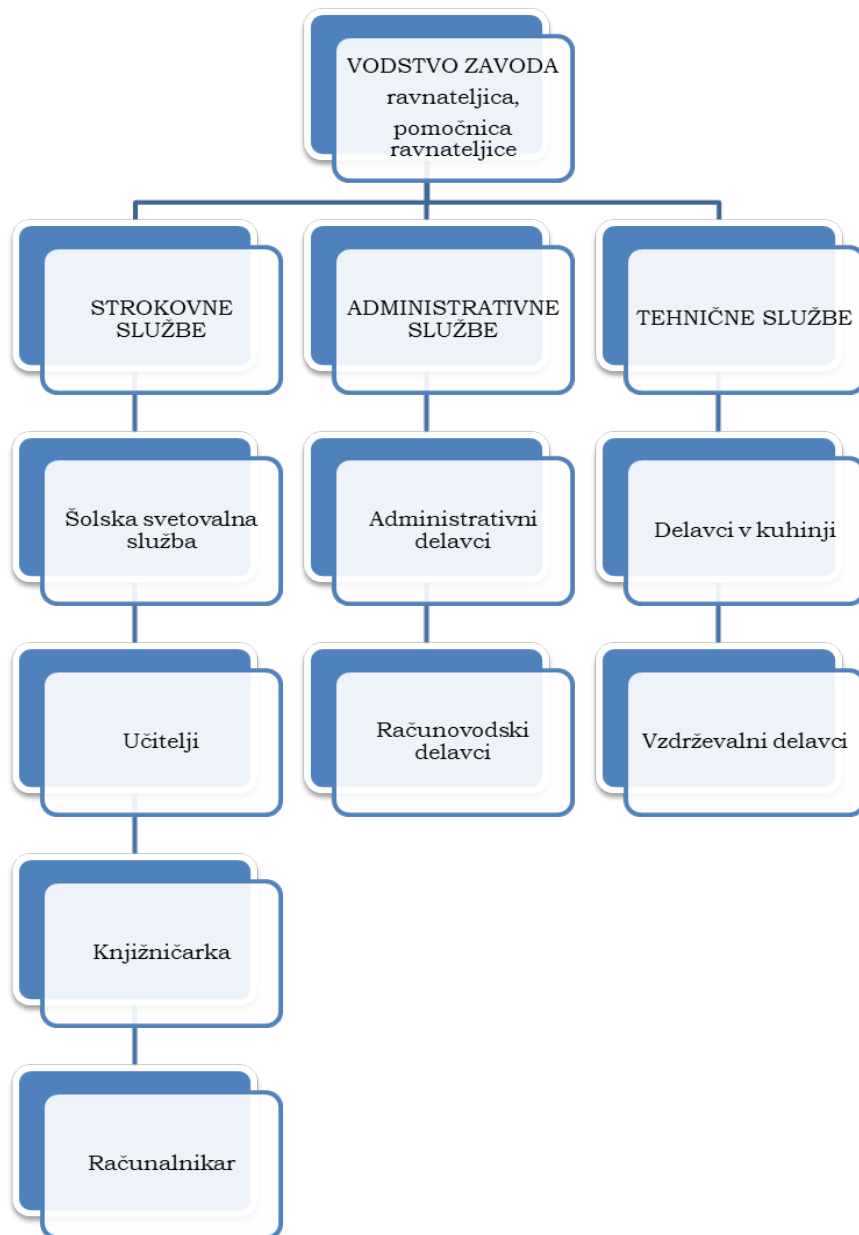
VODSTVO ZAVODA
ravnateljica, pomočnica ravnateljice

STROKOVNE SLUŽBE

Šolska svetovalna služba

Učitelji

Knjižničarka

Računalnikar

ADMINISTRATIVNE SLUŽBE

Administrativni delavci

Računovodski delavci

TEHNIČNE SLUŽBE

Delavci v kuhinji

Vzdrževalni delavci